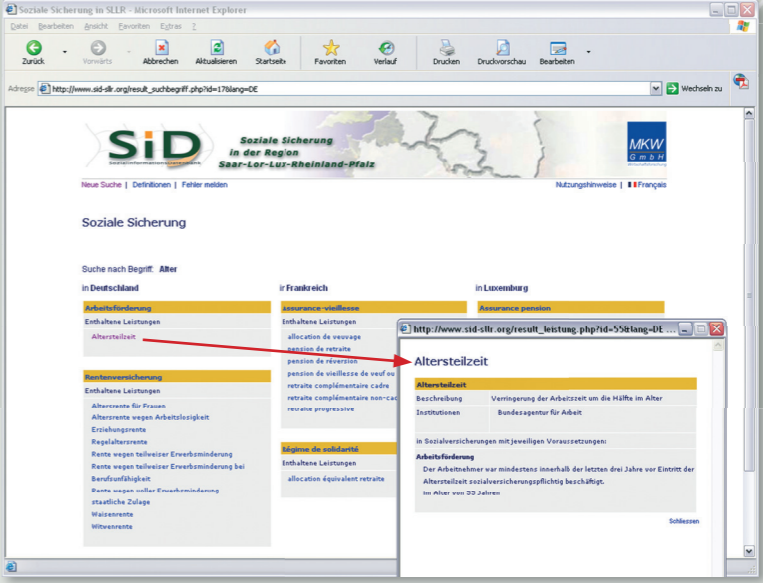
Soziale Sicherung in SLLR - Microsoft Internet Explorer

Datei Bearbeiten Ansicht Favoriten Extras ?

Zurück Vorwärts Abbrechen Aktualisieren Startseite Favoriten Verlauf Drucken Druckvorschau Bearbeiten

Adresse http://www.sid-sllr.org/result_suchbegriff.php?id=17&lang=DE Wechseln zu

SiD Sozialinformationsdienst

Soziale Sicherung in der Region Saar-Lor-Lux-Rheinland-Pfalz

MKW GmbH

Neue Suche | Definitionen | Fehler melden

Nutzungshinweise | Français

Soziale Sicherung

Suche nach Begriff: Alter

in Deutschland

Arbeitsförderung

Enthaltene Leistungen

Altersteilzeit

Rentenversicherung

Enthaltene Leistungen

Altersrente für Frauen
Altersrente wegen Arbeitslosigkeit
Erziehungsrente
Regelaltersrente
Rente wegen teilweiser Erwerbsminderung
Rente wegen teilweiser Erwerbsminderung bei Berufsunfähigkeit
Rente wegen voller Erwerbsminderung
staatliche Zulage
Waisenrente
Witwenrente

in Frankreich

assurance-vieillesse

Enthaltene Leistungen

allocation de veuvage
pension de retraite
pension de réversion
pension de vieillesse de veuf ou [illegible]
retraite complémentaire cadre
retraite complémentaire non-ca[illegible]
retraite progressive

Régime de solidarité

Enthaltene Leistungen

allocation équivalent retraite

in Luxemburg

Assurance pension

http://www.sid-sllr.org/result_leistung.php?id=55&lang=DE ...

Altersteilzeit

Altersteilzeit

| Beschreibung | Verringerung der Arbeitszeit um die Hälfte im Alter |
|---|---|
| Institutionen | Bundesagentur für Arbeit |

in Sozialversicherungen mit jeweiligen Voraussetzungen:

Arbeitsförderung

Der Arbeitnehmer war mindestens innerhalb der letzten drei Jahre vor Eintritt der Altersteilzeit sozialversicherungspflichtig beschäftigt.
Im Alter von 55 Jahren

Schliessen